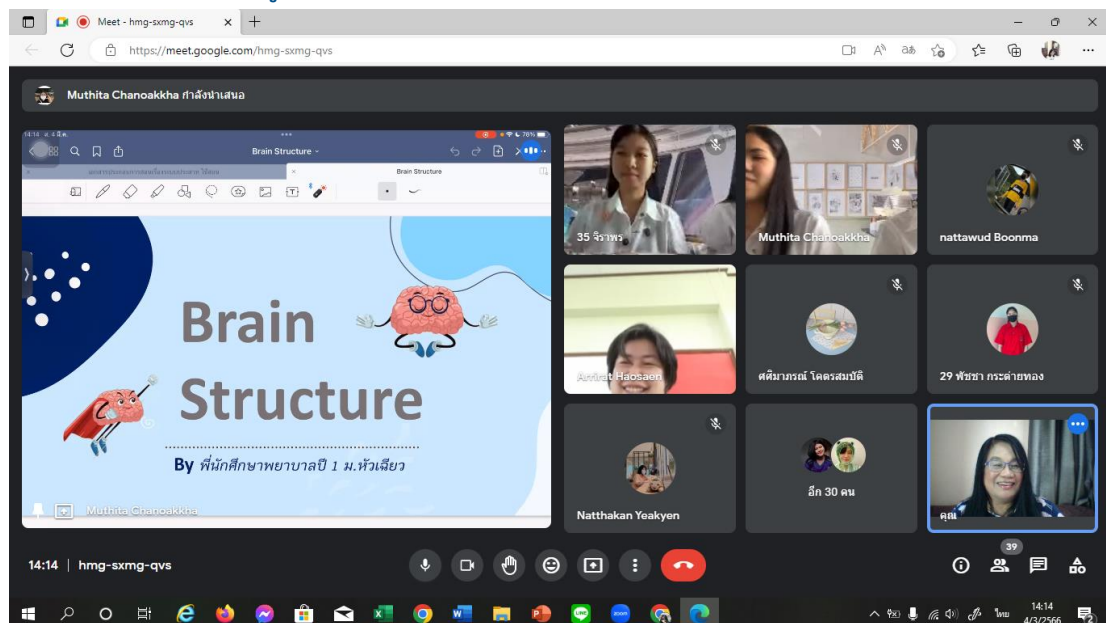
Meet - hmg-sxmg-qvs

https://meet.google.com/hmg-sxmg-qvs

Muthita Chanoakkha กำลังนำเสนอ

Brain Structure

Brain Structure

Brain Structure

By พี่นักศึกษาพยาบาลปี 1 ม.หัวเฉียว

Muthita Chanoakkha

35 จิราพร

Muthita Chanoakkha

nattawud Boonma

Arrirat Haosaen

ศศิมาภรณ์ โคตรสมบัติ

29 พัชชา กระต่ายทอง

Natthakan Yeakyen

อีก 30 คน

คุณ

14:14 | hmg-sxmg-qvs

39

ไทย

14:14
4/3/2566